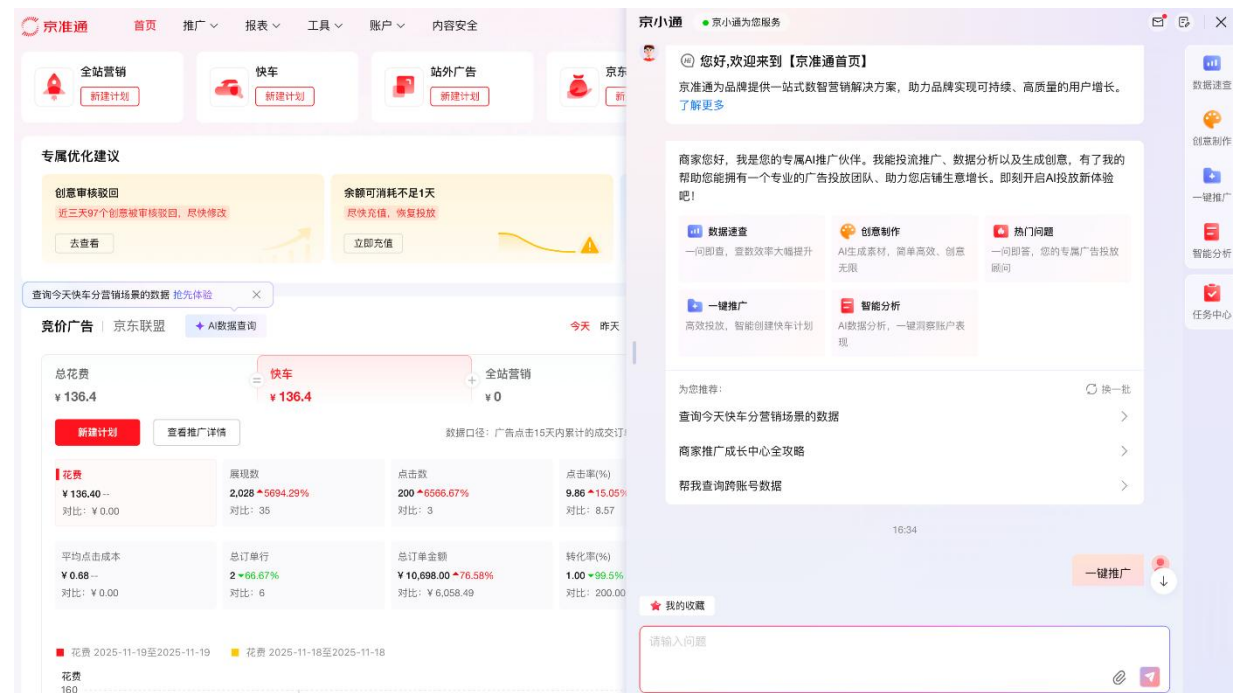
京准通 首页 推广 报表 工具 账户 内容安全

全站营销 新建计划
快车 新建计划
站外广告 新建计划
京东 新

专属优化建议

创意审核驳回
近三天97个创意被审核驳回，尽快修改
去查看

余额可消耗不足1天
尽快充值，恢复投放
立即充值

查询今天快车分营销场景的数据 抢先体验 ×

竞价广告 | 京东联盟 ✦ AI数据查询 今天 昨天

总花费
¥136.4

快车
¥136.4

全站营销
¥0

新建计划 查看推广详情 数据口径：广告点击15天内累计的成交订

| 花费 ¥136.40 -- 对比：¥0.00 | 展现数 2,028 ▲5694.29% 对比：35 | 点击数 200 ▲6566.67% 对比：3 | 点击率(%) 9.86 ▲15.05% 对比：8.57 |
|---|---|---|---|
| 平均点击成本 ¥0.68 -- 对比：¥0.00 | 总订单行 2 ▼66.67% 对比：6 | 总订单金额 ¥10,698.00 ▲76.58% 对比：¥6,058.49 | 转化率(%) 1.00 ▼99.5% 对比：200.00 |

■ 花费 2025-11-19至2025-11-19 ■ 花费 2025-11-18至2025-11-18
花费
160

京小通 ● 京小通为您服务

您好,欢迎来到【京准通首页】
京准通为品牌提供一站式数智营销解决方案，助力品牌实现可持续、高质量的用户增长。
了解更多

商家您好，我是您的专属AI推广伙伴。我能投流推广、数据分析以及生成创意，有了我的帮助您能拥有一个专业的广告投放团队、助力您店铺生意增长。即刻开启AI投放新体验吧！

数据速查
一问即查，查数效率大幅提升
创意制作
AI生成素材，简单高效、创意无限
热门问题
一问即答，您的专属广告投放顾问
一键推广
高效投放，智能创建快车计划
智能分析
AI数据分析，一键洞察账户表现

为您推荐： 换一批
查询今天快车分营销场景的数据
商家推广成长中心全攻略
帮我查询跨账号数据

16:34

一键推广

我的收藏
请输入问题

数据速查
创意制作
一键推广
智能分析
任务中心